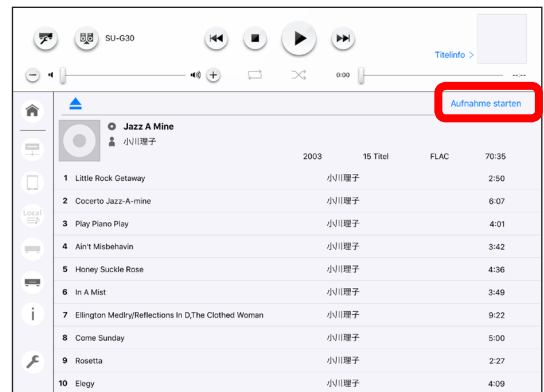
SU-G30

Titelinfo >

0:00

--:--

Aufnahme starten

Jazz A Mine

小川理子

2003 15 Titel FLAC 70:35

Local

| | | | |
|---|---|---|---|
| 1 | Little Rock Getaway | 小川理子 | 2:50 |
| 2 | Cocerto Jazz-A-mine | 小川理子 | 6:07 |
| 3 | Play Piano Play | 小川理子 | 4:01 |
| 4 | Ain't Misbehavin | 小川理子 | 3:42 |
| 5 | Honey Suckle Rose | 小川理子 | 4:36 |
| 6 | In A Mist | 小川理子 | 3:49 |
| 7 | Ellington Medlry/Reflections In D,The Clothed Woman | 小川理子 | 9:22 |
| 8 | Come Sunday | 小川理子 | 5:00 |
| 9 | Rosetta | 小川理子 | 2:27 |
| 10 | Elegy | 小川理子 | 4:09 |